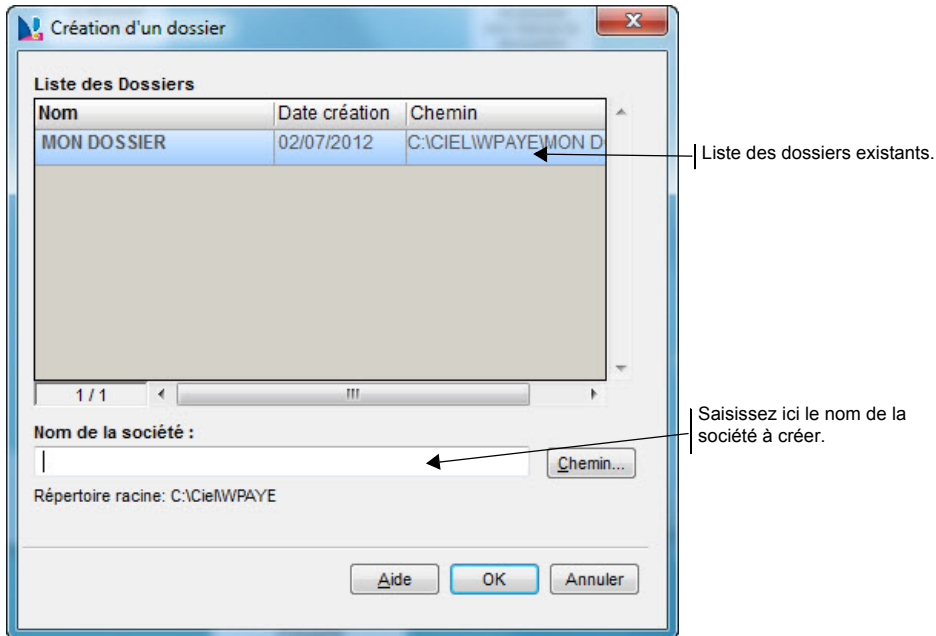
Création d'un dossier

Liste des Dossiers

| Nom | Date création | Chemin |
|---|---|---|
| MON DOSSIER | 02/07/2012 | C:\CIEL\WPAYE\MON D |

1 / 1

Liste des dossiers existants.

Nom de la société :

Chemin...

Saisissez ici le nom de la société à créer.

Répertoire racine: C:\Ciel\WPAYE

Aide

OK

Annuler